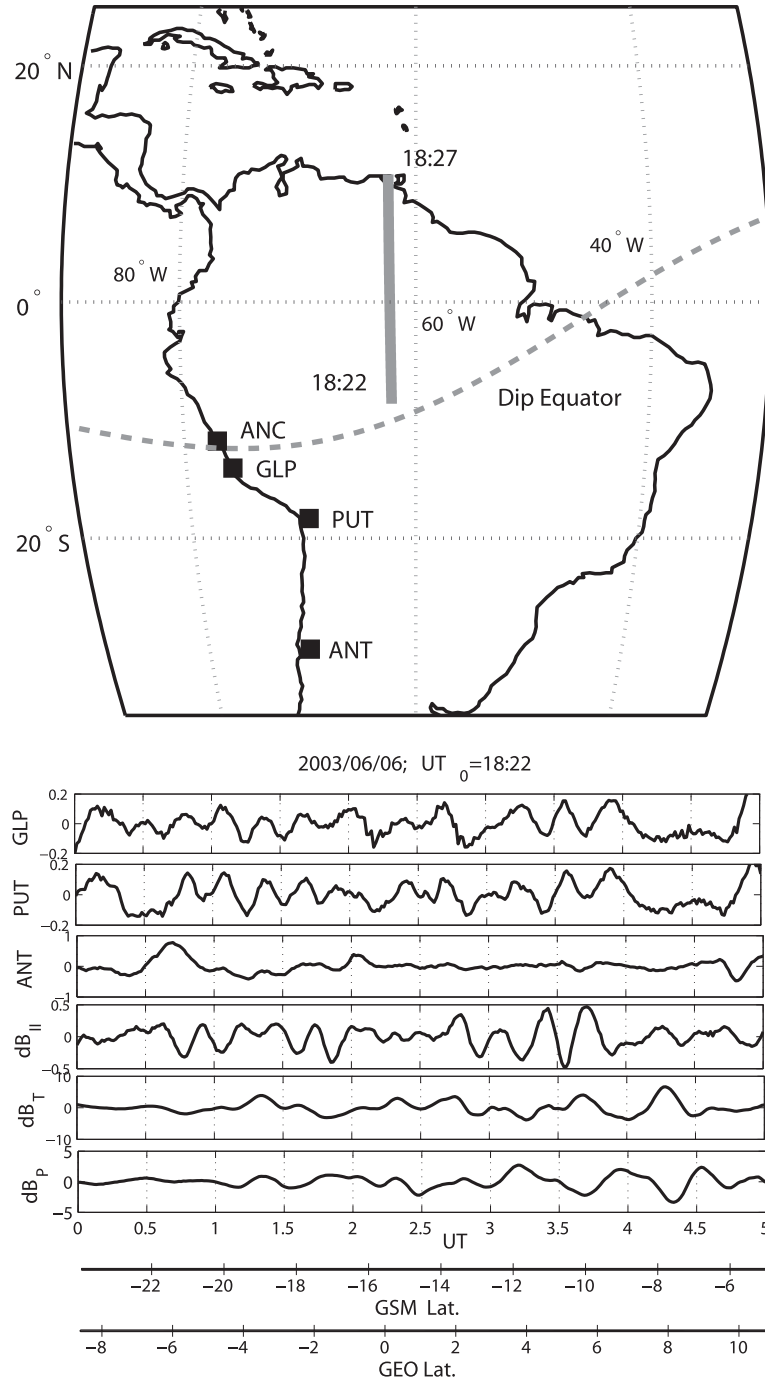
20° N

18:27

40° W

80° W

0°

60° W

18:22

Dip Equator

ANC

GLP

PUT

20° S

ANT

2003/06/06; UT$_0$=18:22

GLP
0.2
0
-0.2

PUT
0.2
0
-0.2

ANT
1
0
-1

dB$_{II}$
0.5
0
-0.5

dB$_T$
10
0
-10

dB$_P$
5
0
-5

0 0.5 1 1.5 2 2.5 3 3.5 4 4.5 5
UT

-22 -20 -18 -16 -14 -12 -10 -8 -6
GSM Lat.

-8 -6 -4 -2 0 2 4 6 8 10
GEO Lat.